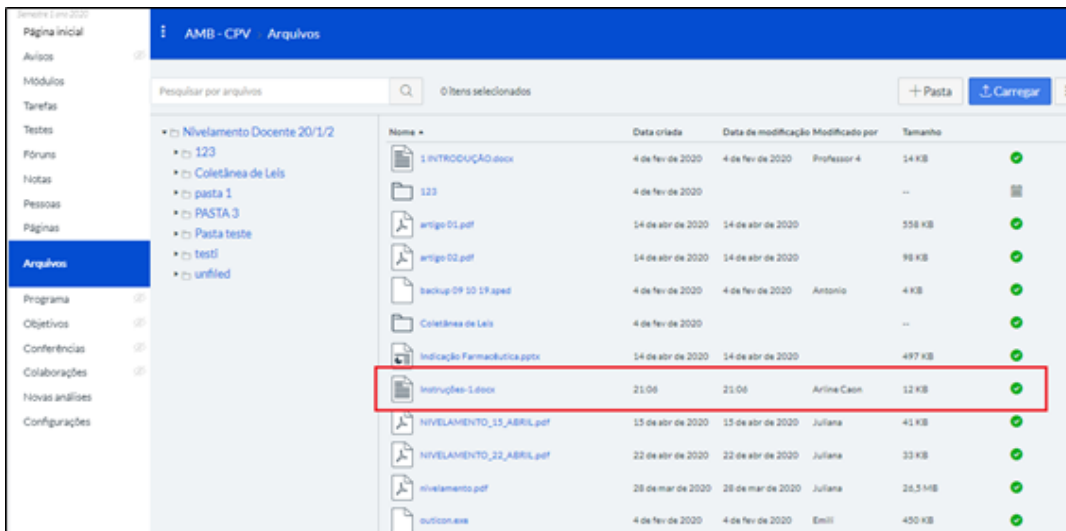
Semestre 1 ano 2020
Página inicial
Avisos
Módulos
Tarefas
Testes
Fóruns
Notas
Pessoas
Páginas
Arquivos
Programa
Objetivos
Conferências
Colaborações
Novas análises
Configurações

AMB - CPV › Arquivos

Pesquisar por arquivos
0 itens selecionados
+ Pasta
Carregar

Nivelamento Docente 20/1/2
123
Coletânea de Leis
pasta 1
PASTA 3
Pasta teste
testi
unfiled

| Nome ▲ | Data criada | Data de modificação | Modificado por | Tamanho |
|---|---|---|---|---|
| 1 INTRODUÇÃO.docx | 4 de fev de 2020 | 4 de fev de 2020 | Professor 4 | 14 KB |
| 123 | 4 de fev de 2020 | | | -- |
| artigo 01.pdf | 14 de abr de 2020 | 14 de abr de 2020 | | 558 KB |
| artigo 02.pdf | 14 de abr de 2020 | 14 de abr de 2020 | | 98 KB |
| backup 09 10 19.sped | 4 de fev de 2020 | 4 de fev de 2020 | Antonio | 4 KB |
| Coletânea de Leis | 4 de fev de 2020 | | | -- |
| Indicação Farmacêutica.pptx | 14 de abr de 2020 | 14 de abr de 2020 | | 497 KB |
| Instruções-1.docx | 21:06 | 21:06 | Arline Caon | 12 KB |
| NIVELAMENTO_15_ABRIL.pdf | 15 de abr de 2020 | 15 de abr de 2020 | Juliana | 41 KB |
| NIVELAMENTO_22_ABRIL.pdf | 22 de abr de 2020 | 22 de abr de 2020 | Juliana | 33 KB |
| nivelamento.pdf | 28 de mar de 2020 | 28 de mar de 2020 | Juliana | 26,5 MB |
| outlcon.exe | 4 de fev de 2020 | 4 de fev de 2020 | Emili | 450 KB |